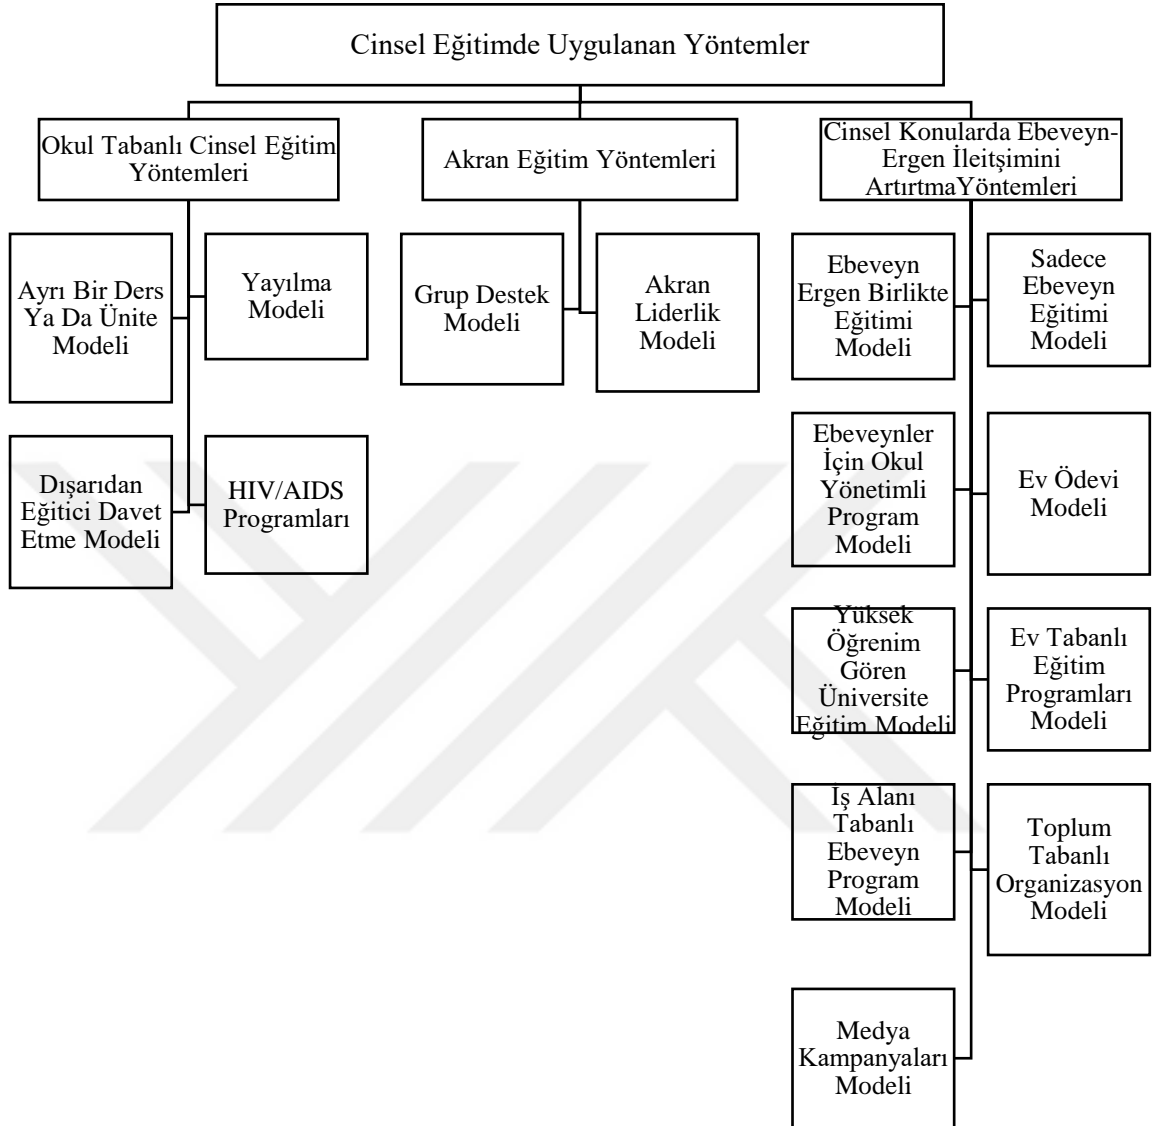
Cinsel Eğitimde Uygulanan Yöntemler

Okul Tabanlı Cinsel Eğitim Yöntemleri

Akran Eğitim Yöntemleri

Cinsel Konularda Ebeveyn-Ergen İleitşimini ArtırtmaYöntemleri

Ayrı Bir Ders Ya Da Ünite Modeli

Yayılma Modeli

Dışarıdan Eğitici Davet Etme Modeli

HIV/AIDS Programları

Grup Destek Modeli

Akran Liderlik Modeli

Ebeveyn Ergen Birlikte Eğitimi Modeli

Sadece Ebeveyn Eğitimi Modeli

Ebeveynler İçin Okul Yönetimli Program Modeli

Ev Ödevi Modeli

Yüksek Öğrenim Gören Üniversite Eğitim Modeli

Ev Tabanlı Eğitim Programları Modeli

İş Alanı Tabanlı Ebeveyn Program Modeli

Toplum Tabanlı Organizasyon Modeli

Medya Kampanyaları Modeli